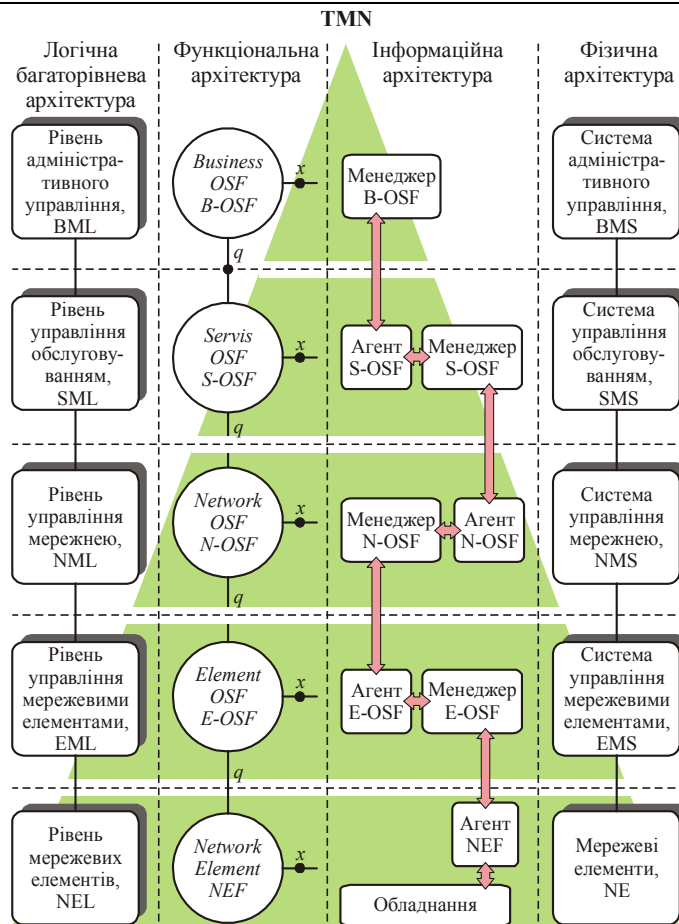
TMN

Логічна багаторівнева архітектура

Функціональна архітектура

Інформаційна архітектура

Фізична архітектура

Рівень адміністративного управління, BML

Business OSF B-OSF

x

q

Менеджер B-OSF

Система адміністративного управління, BMS

Рівень управління обслуговуванням, SML

Servis OSF S-OSF

x

q

Агент S-OSF

Менеджер S-OSF

Система управління обслуговуванням, SMS

Рівень управління мережею, NML

Network OSF N-OSF

x

q

Менеджер N-OSF

Агент N-OSF

Система управління мережею, NMS

Рівень управління мережевими елементами, EML

Element OSF E-OSF

x

q

Агент E-OSF

Менеджер E-OSF

Система управління мережевими елементами, EMS

Рівень мережевих елементів, NEL

Network Element NEF

x

Агент NEF

Обладнання

Мережеві елементи, NE